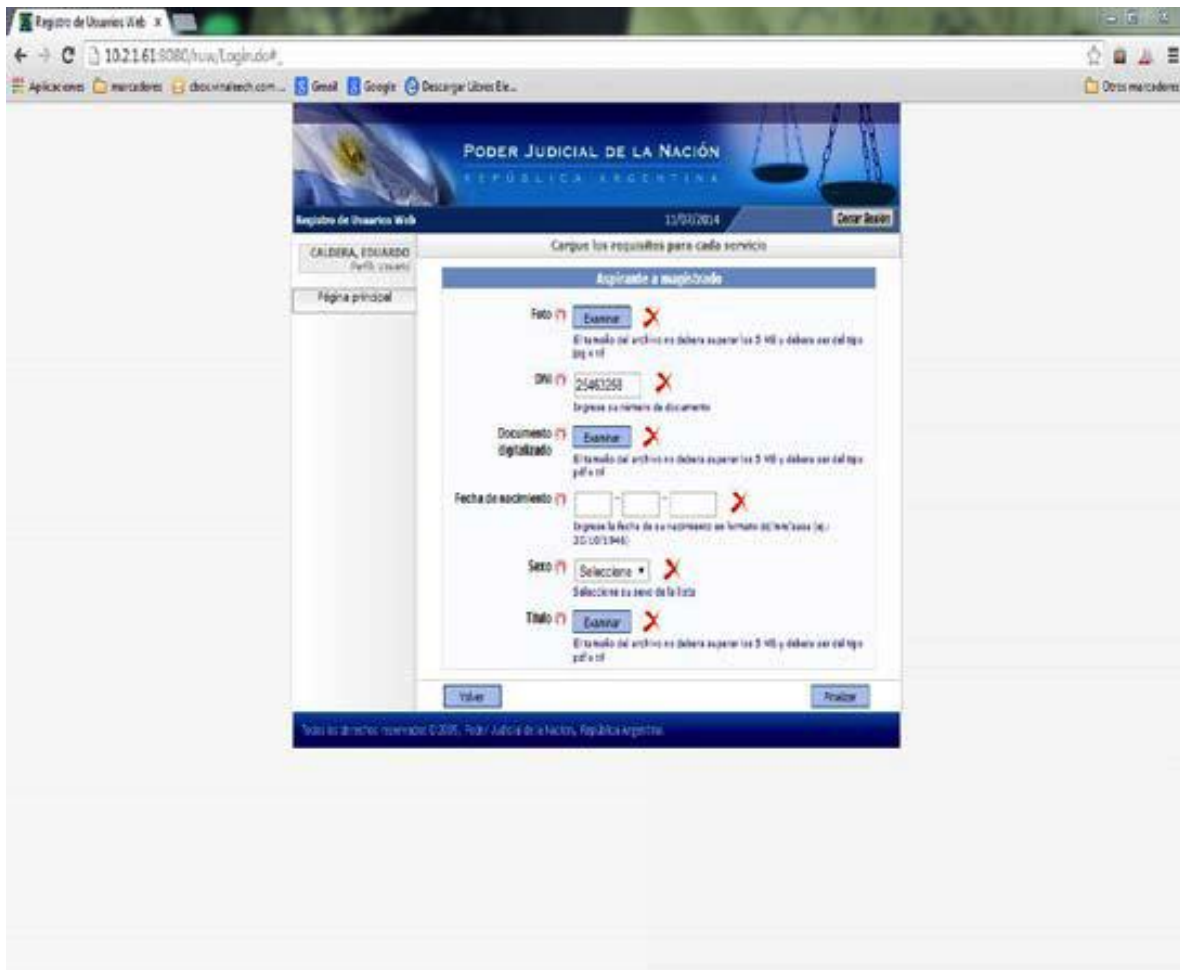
Registro de Usuarios Web ×

10.2.1.61:8080/ruw/Login.do#_

Aplicaciones marcadores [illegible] Gmail Google Descargar Libros Ele... Otros marcadores

PODER JUDICIAL DE LA NACIÓN
REPÚBLICA ARGENTINA

Registro de Usuarios Web 11/03/2014 Cerrar Sesión

CALDERA, EDUARDO
Perfil: Usuario

Página principal

Cargue los requisitos para cada servicio

Aspirante a magistrado

Foto (*) Examinar
El tamaño del archivo no deberá superar los 5 MB y deberá ser del tipo jpg o tif

DNI (*) 25463268
Ingrese su número de documento

Documento digitalizado (*) Examinar
El tamaño del archivo no deberá superar los 5 MB y deberá ser del tipo pdf o tif

Fecha de nacimiento (*) - -
Ingrese la fecha de su nacimiento en formato dd/mm/aaaa (ej.: 20/10/1946)

Sexo (*) Seleccione
Seleccione su sexo de la lista

Título (*) Examinar
El tamaño del archivo no deberá superar los 5 MB y deberá ser del tipo pdf o tif

Volver Finalizar

Todos los derechos reservados © 2005. Poder Judicial de la Nación, República Argentina.